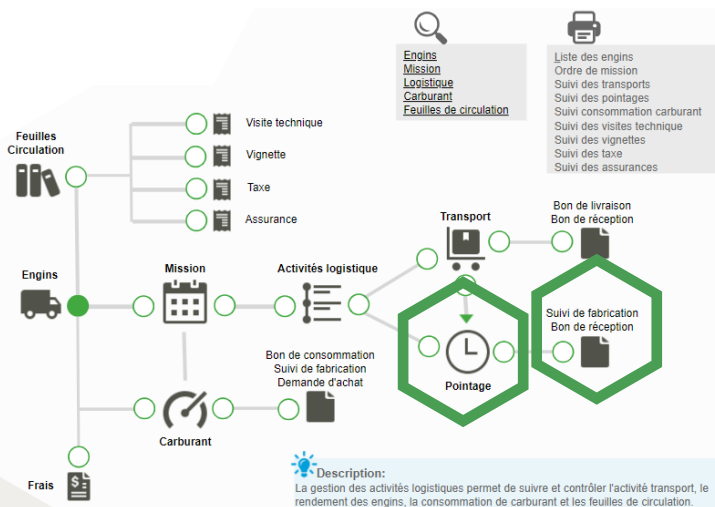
Engins
Mission
Logistique
Carburant
Feuilles de circulation

Liste des engins
Ordre de mission
Suivi des transports
Suivi des pointages
Suivi consommation carburant
Suivi des visites technique
Suivi des vignettes
Suivi des taxe
Suivi des assurances

Feuilles Circulation

Visite technique
Vignette
Taxe
Assurance

Engins

Mission

Activités logistique

Transport

Bon de livraison
Bon de réception

Suivi de fabrication
Bon de réception

Pointage

Bon de consommation
Suivi de fabrication
Demande d'achat

Carburant

Frais

Description:
La gestion des activités logistiques permet de suivre et contrôler l'activité transport, le rendement des engins, la consommation de carburant et les feuilles de circulation.